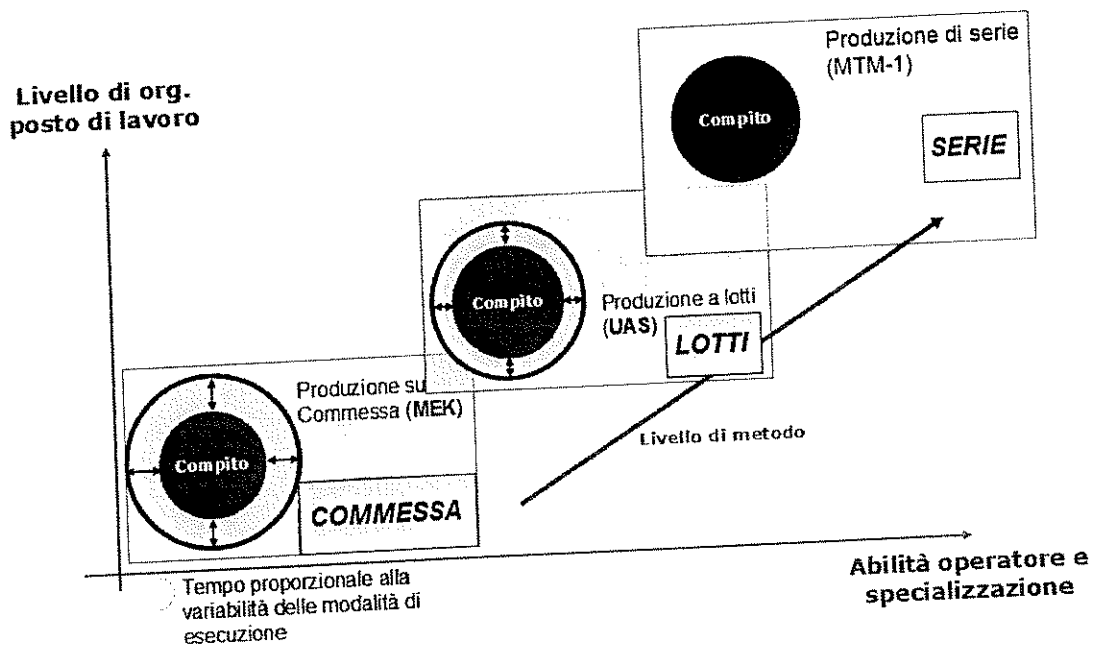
Livello di org. posto di lavoro

Produzione di serie (MTM-1)

Compito

SERIE

Compito

Produzione a lotti (UAS)

LOTTI

Produzione su Commessa (MEK)

Compito

COMMESSA

Livello di metodo

Abilità operatore e specializzazione

Tempo proporzionale alla variabilità delle modalità di esecuzione